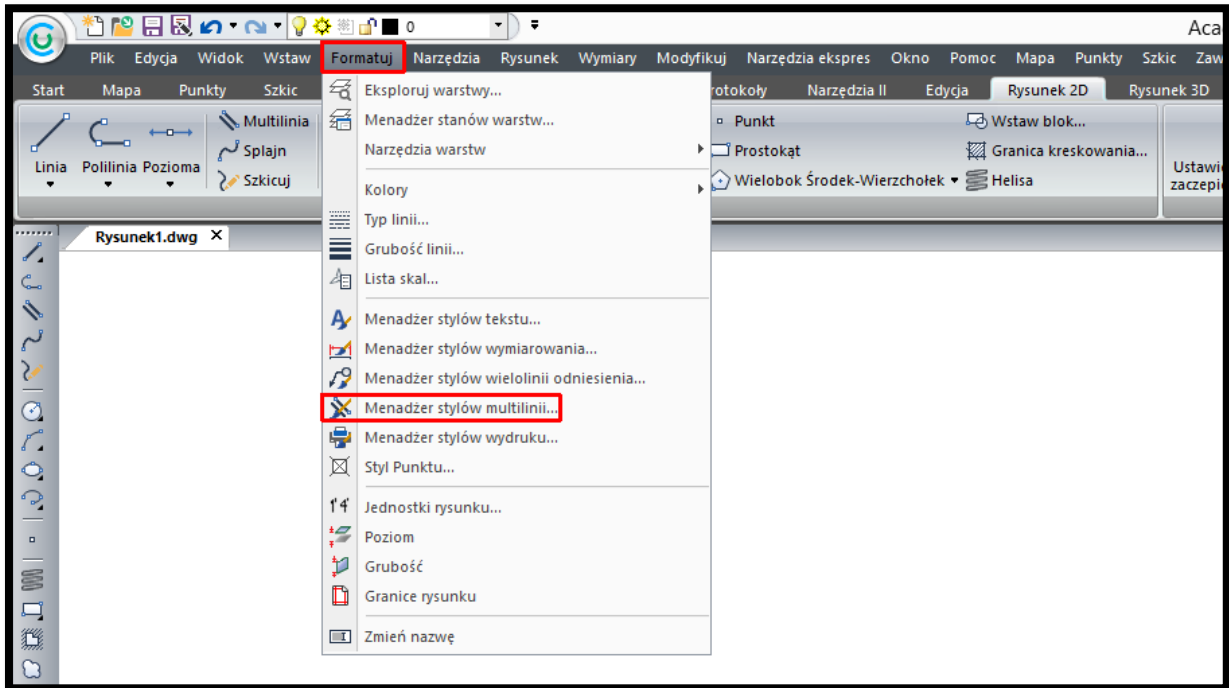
0

Aca

Plik Edycja Widok Wstaw Formatuj Narzędzia Rysunek Wymiary Modyfikuj Narzędzia ekspres Okno Pomoc Mapa Punkty Szkic Zaw

Start Mapa Punkty Szkic rotokoły Narzędzia II Edycja Rysunek 2D Rysunek 3D

Linia Polilinia Pozioma Multilinia Splajn Szkicuj

Punkt Prostokąt Wielobok Środek-Wierzchołek Wstaw blok... Granica kreskowania... Helisa Ustawi zaczepi

Rysunek1.dwg ×

Eksploruj warstwy...
Menadżer stanów warstw...
Narzędzia warstw
Kolory
Typ linii...
Grubość linii...
Lista skal...
Menadżer stylów tekstu...
Menadżer stylów wymiarowania...
Menadżer stylów wielolinii odniesienia...
Menadżer stylów multilinii...
Menadżer stylów wydruku...
Styl Punktu...
Jednostki rysunku...
Poziom
Grubość
Granice rysunku
Zmień nazwę